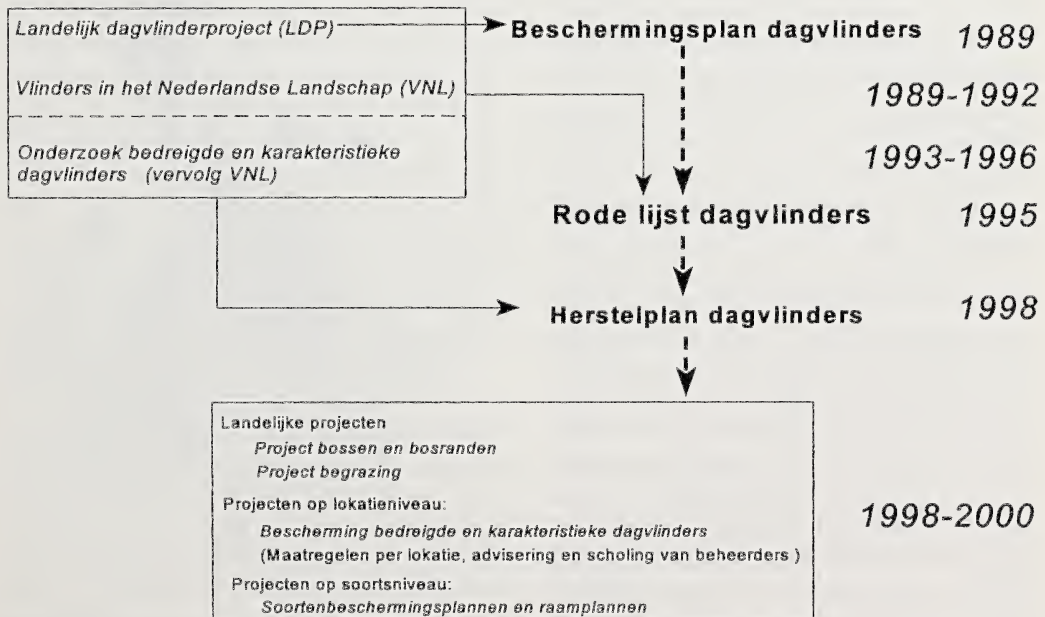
Landelijk dagvlinderproject (LDP)

Vlinders in het Nederlandse Landschap (VNL)

Onderzoek bedreigde en karakteristieke dagvlinders (vervolg VNL)

Beschermingsplan dagvlinders 1989

1989-1992

1993-1996

Rode lijst dagvlinders 1995

Herstelplan dagvlinders 1998

Landelijke projecten
Project bossen en bosranden
Project begrazing

Projecten op lokatieniveau:
Bescherming bedreigde en karakteristieke dagvlinders
(Maatregelen per lokatie, advisering en scholing van beheerders )

Projecten op soortsniveau:
Soortenbeschermingsplannen en raamplannen

1998-2000